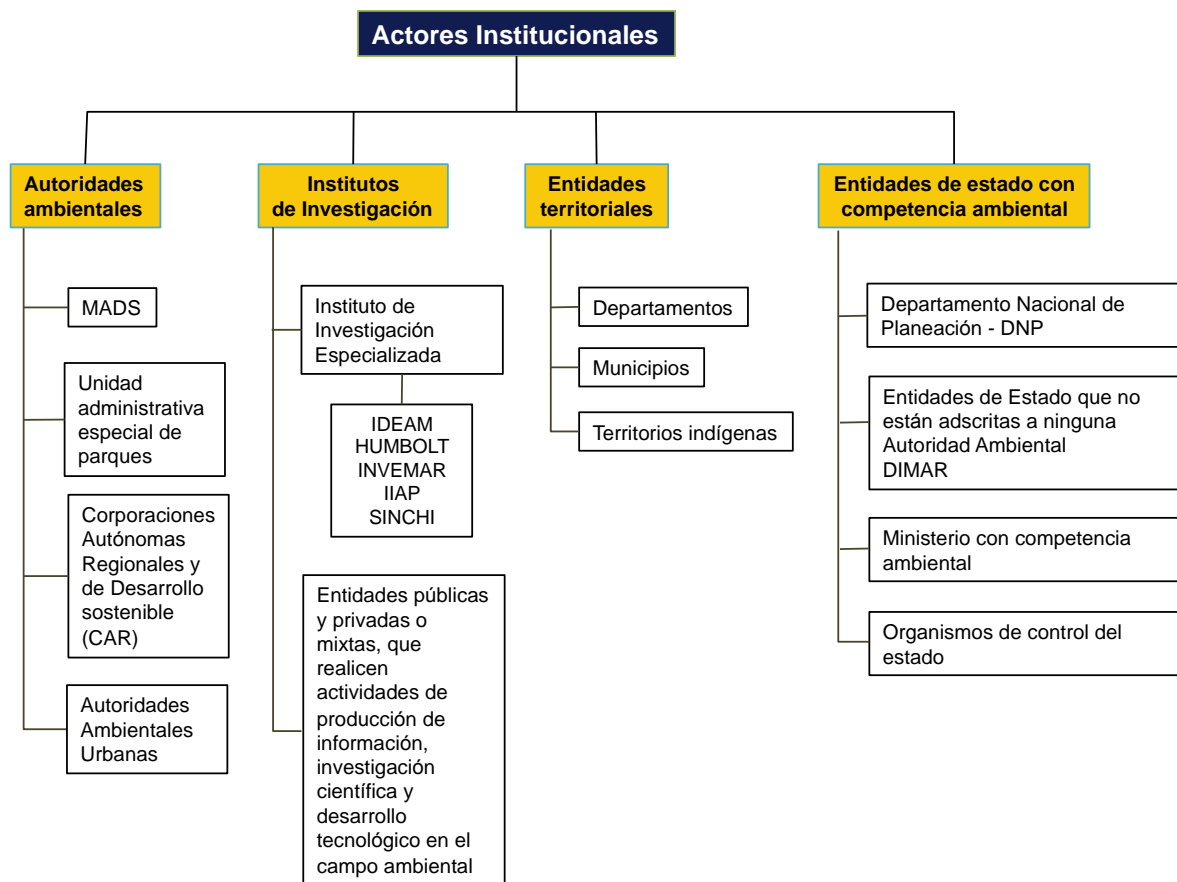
Actores Institucionales

Autoridades ambientales

MADS

Unidad administrativa especial de parques

Corporaciones Autónomas Regionales y de Desarrollo sostenible (CAR)

Autoridades Ambientales Urbanas

Institutos de Investigación

Instituto de Investigación Especializada

IDEAM
HUMBOLT
INVEMAR
IIAP
SINCHI

Entidades públicas y privadas o mixtas, que realicen actividades de producción de información, investigación científica y desarrollo tecnológico en el campo ambiental

Entidades territoriales

Departamentos

Municipios

Territorios indígenas

Entidades de estado con competencia ambiental

Departamento Nacional de Planeación - DNP

Entidades de Estado que no están adscritas a ninguna Autoridad Ambiental
DIMAR

Ministerio con competencia ambiental

Organismos de control del estado